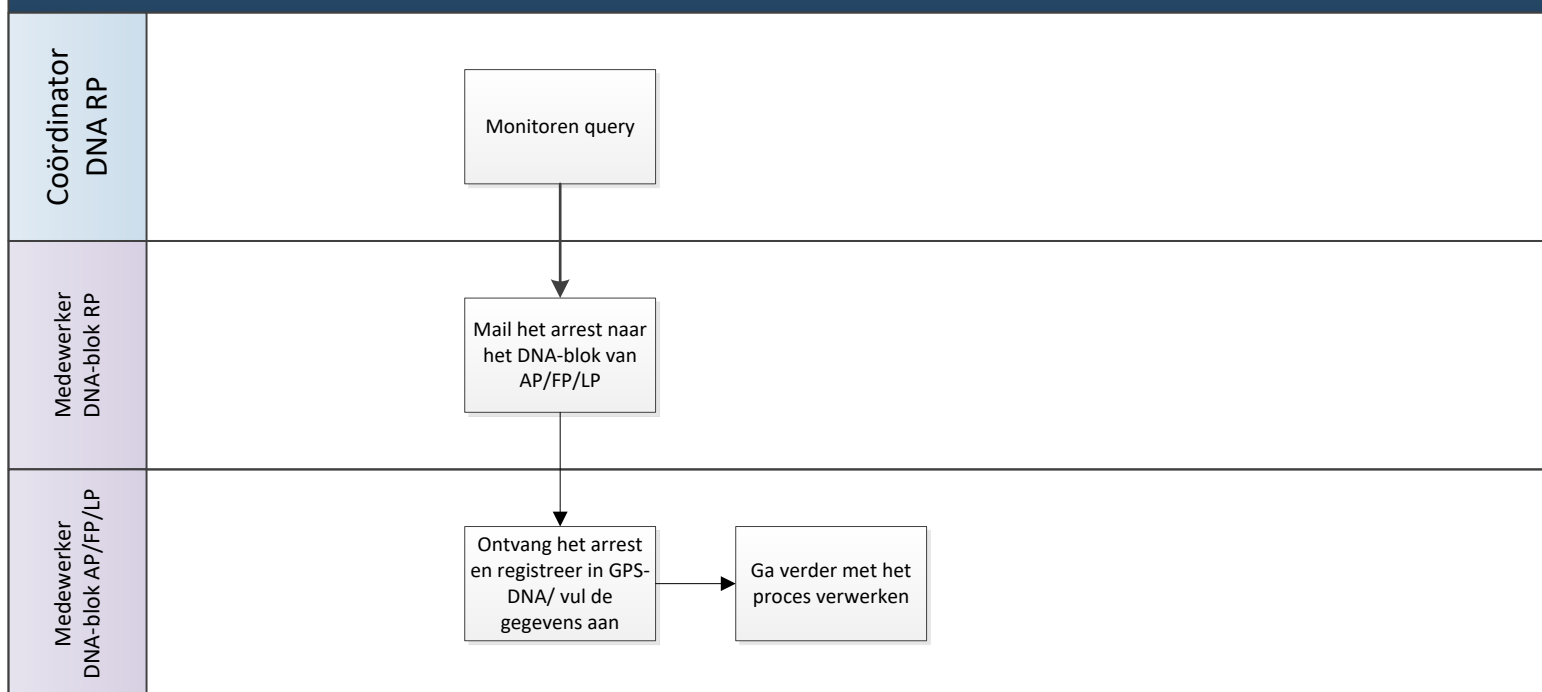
Coördinator DNA RP

Monitoren query

Medewerker DNA-blok RP

Mail het arrest naar het DNA-blok van AP/FP/LP

Medewerker DNA-blok AP/FP/LP

Ontvang het arrest en registreer in GPS-DNA/ vul de gegevens aan

Ga verder met het proces verwerken